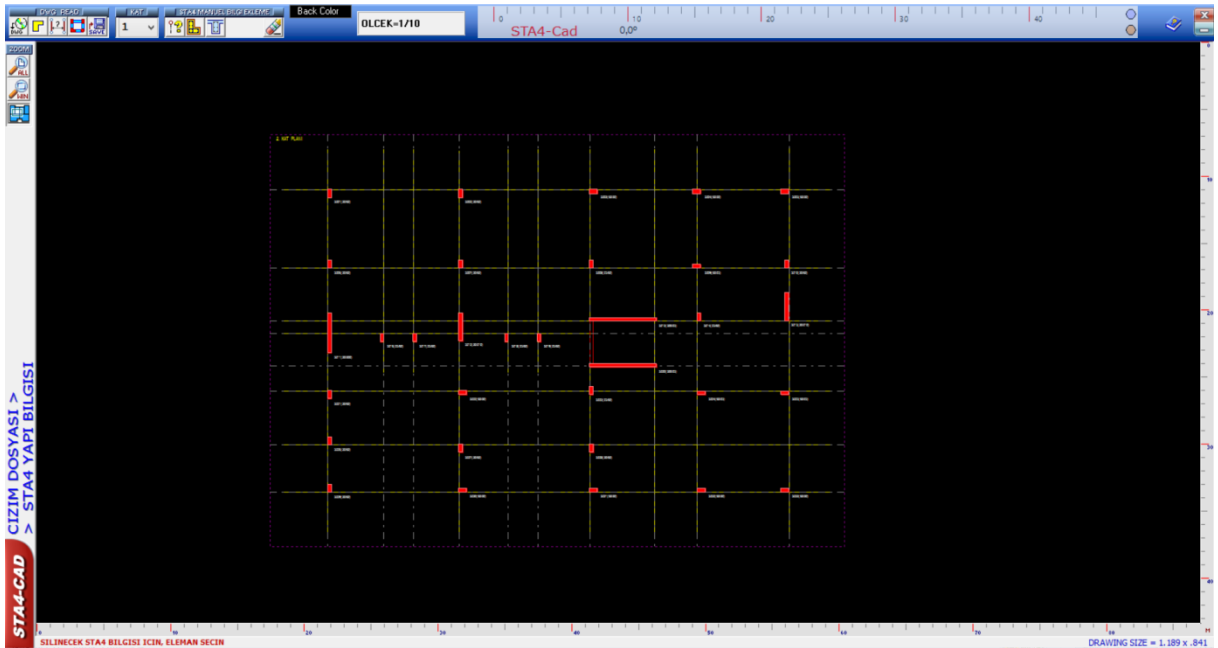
DWG READ
KAT
1
STA4 MANUEL BILGI EKLEME
Back Color
OLCEK=1/10
0
10
20
30
40
STA4-Cad
0,0°
ZOOM
ALL
WIN
CIZIM DOSYASI >
> STA4 YAPI BILGISI
STA4-CAD
1. KAT PLANI
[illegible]
SILINECEK STA4 BILGISI ICIN, ELEMAN SECIN
DRAWING SIZE = 1.189 x .841